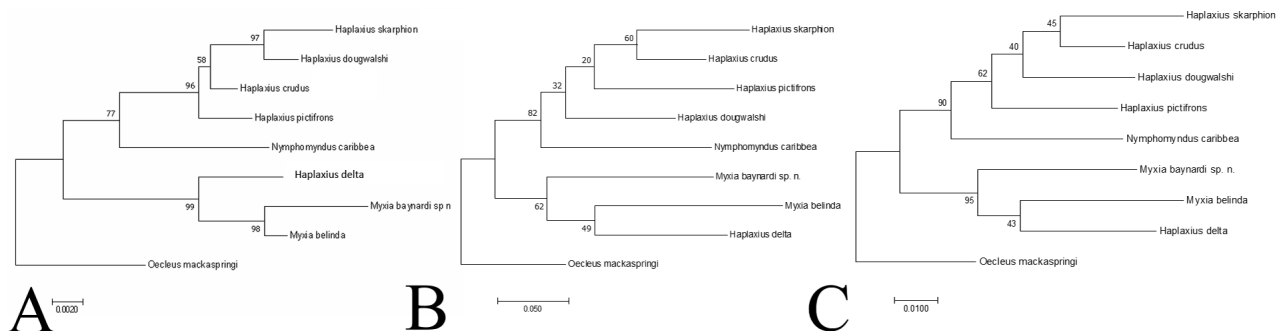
97
Haplaxius skarphion
58
Haplaxius dougwalshi
96
Haplaxius crudus
77
Haplaxius pictifrons
Nymphomyndus caribbea
Haplaxius delta
99
Myxia baynardi sp n
98
Myxia belinda
Oecleus mackaspringi
A
0.0020

60
Haplaxius skarphion
20
Haplaxius crudus
32
Haplaxius pictifrons
82
Haplaxius dougwalshi
Nymphomyndus caribbea
Myxia baynardi sp. n.
62
Myxia belinda
49
Haplaxius delta
Oecleus mackaspringi
B
0.050

45
Haplaxius skarphion
40
Haplaxius crudus
62
Haplaxius dougwalshi
90
Haplaxius pictifrons
Nymphomyndus caribbea
Myxia baynardi sp. n.
95
Myxia belinda
43
Haplaxius delta
Oecleus mackaspringi
C
0.0100